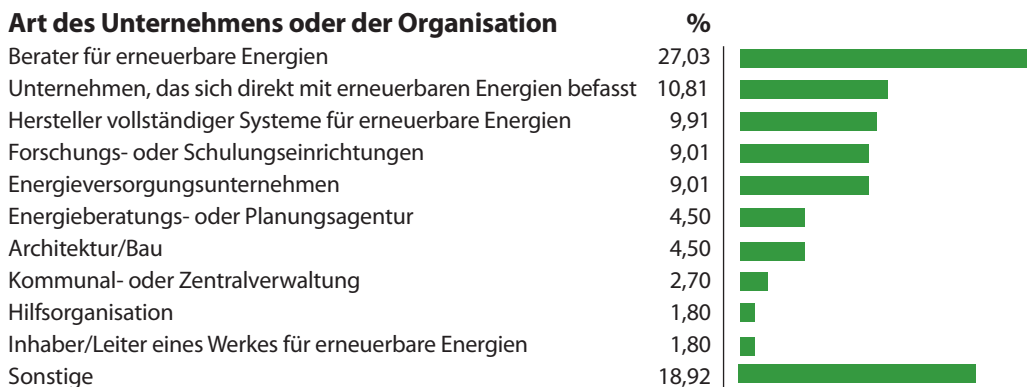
| Art des Unternehmens oder der Organisation | % |
|---|---|
| Berater für erneuerbare Energien | 27,03 |
| Unternehmen, das sich direkt mit erneuerbaren Energien befasst | 10,81 |
| Hersteller vollständiger Systeme für erneuerbare Energien | 9,91 |
| Forschungs- oder Schulungseinrichtungen | 9,01 |
| Energieversorgungsunternehmen | 9,01 |
| Energieberatungs- oder Planungsagentur | 4,50 |
| Architektur/Bau | 4,50 |
| Kommunal- oder Zentralverwaltung | 2,70 |
| Hilfsorganisation | 1,80 |
| Inhaber/Leiter eines Werkes für erneuerbare Energien | 1,80 |
| Sonstige | 18,92 |